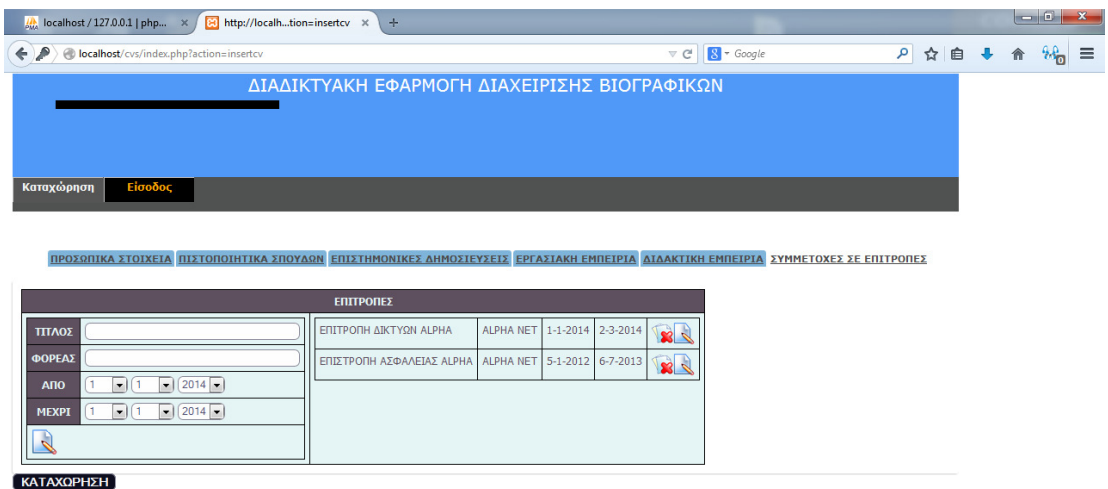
localhost / 127.0.0.1 | php... ×
http://localh...tion=insertcv ×
+

localhost/cvs/index.php?action=insertcv
Google

ΔΙΑΔΙΚΤΥΑΚΗ ΕΦΑΡΜΟΓΗ ΔΙΑΧΕΙΡΙΣΗΣ ΒΙΟΓΡΑΦΙΚΩΝ

Καταχώρηση
Είσοδος

ΠΡΟΣΩΠΙΚΑ ΣΤΟΙΧΕΙΑ | ΠΙΣΤΟΠΟΙΗΤΙΚΑ ΣΠΟΥΔΩΝ | ΕΠΙΣΤΗΜΟΝΙΚΕΣ ΔΗΜΟΣΙΕΥΣΕΙΣ | ΕΡΓΑΣΙΑΚΗ ΕΜΠΕΙΡΙΑ | ΔΙΔΑΚΤΙΚΗ ΕΜΠΕΙΡΙΑ | ΣΥΜΜΕΤΟΧΕΣ ΣΕ ΕΠΙΤΡΟΠΕΣ

ΕΠΙΤΡΟΠΕΣ

ΤΙΤΛΟΣ
ΦΟΡΕΑΣ
ΑΠΟ 1 1 2014
ΜΕΧΡΙ 1 1 2014

| ΕΠΙΤΡΟΠΗ ΔΙΚΤΥΩΝ ALPHA | ALPHA NET | 1-1-2014 | 2-3-2014 |
|---|---|---|---|
| ΕΠΙΣΤΡΟΠΗ ΑΣΦΑΛΕΙΑΣ ALPHA | ALPHA NET | 5-1-2012 | 6-7-2013 |

ΚΑΤΑΧΩΡΗΣΗ